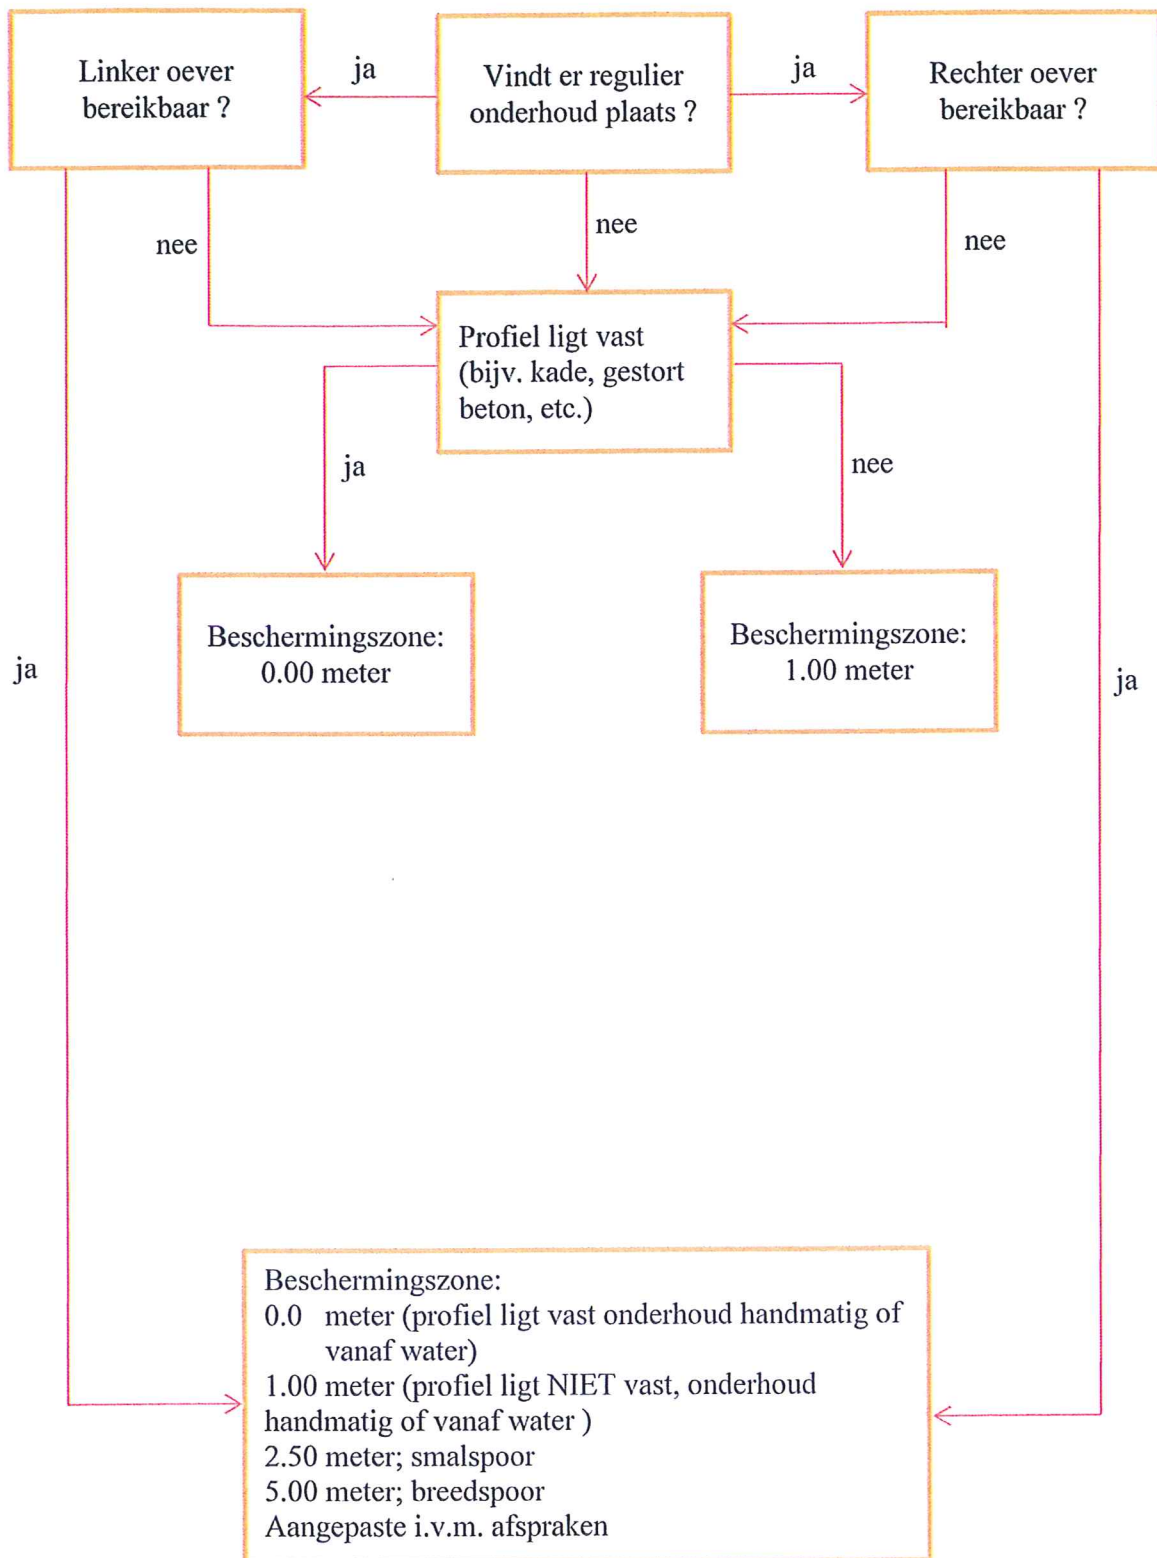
Linker oever bereikbaar ?

ja

Vindt er regulier onderhoud plaats ?

ja

Rechter oever bereikbaar ?

nee

nee

nee

Profiel ligt vast (bijv. kade, gestort beton, etc.)

ja

nee

Beschermingszone: 0.00 meter

Beschermingszone: 1.00 meter

ja

ja

Beschermingszone:
0.0 meter (profiel ligt vast onderhoud handmatig of vanaf water)
1.00 meter (profiel ligt NIET vast, onderhoud handmatig of vanaf water )
2.50 meter; smalspoor
5.00 meter; breedspoor
Aangepaste i.v.m. afspraken